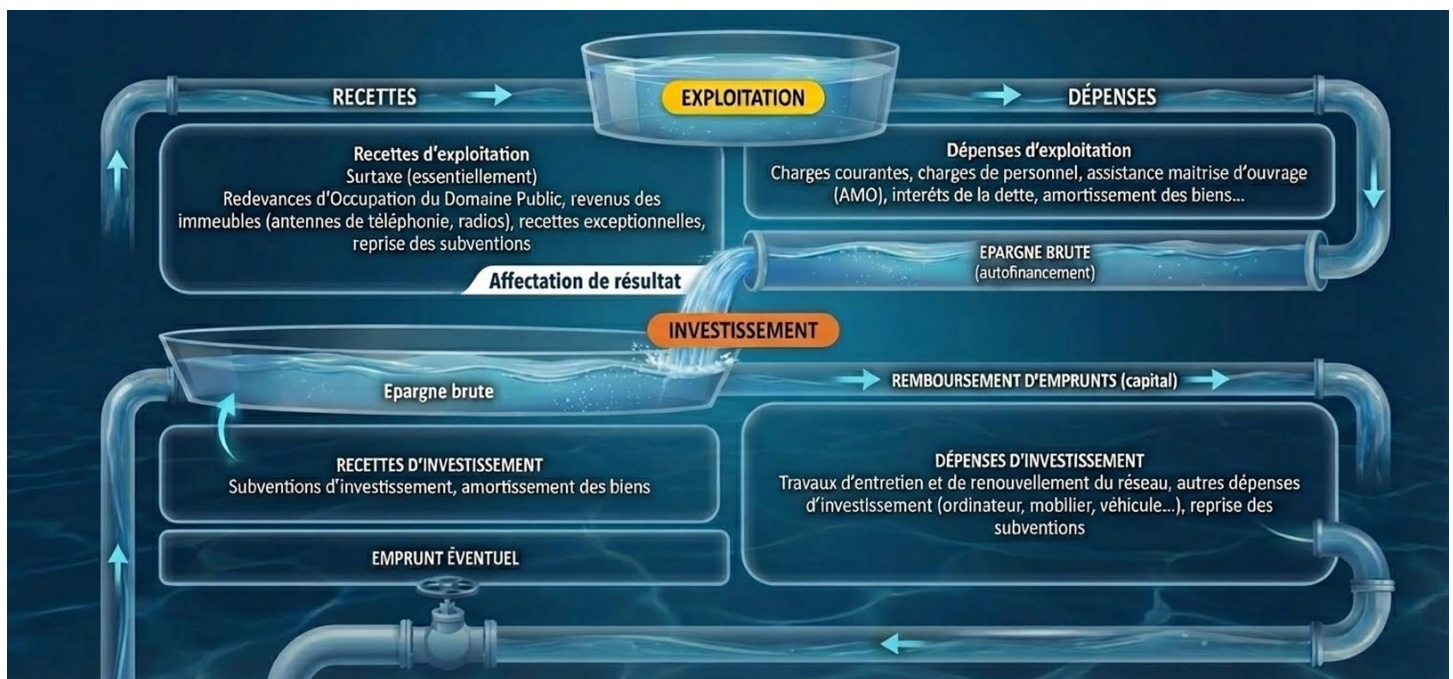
RECETTES

EXPLOITATION

DÉPENSES

Recettes d'exploitation
Surtaxe (essentiellement)
Redevances d'Occupation du Domaine Public, revenus des immeubles (antennes de téléphonie, radios), recettes exceptionnelles, reprise des subventions

Dépenses d'exploitation
Charges courantes, charges de personnel, assistance maitrise d'ouvrage (AMO), interêts de la dette, amortissement des biens...

EPARGNE BRUTE
(autofinancement)

Affectation de résultat

INVESTISSEMENT

Epargne brute

REMBOURSEMENT D'EMPRUNTS (capital)

RECETTES D'INVESTISSEMENT
Subventions d'investissement, amortissement des biens

DÉPENSES D'INVESTISSEMENT
Travaux d'entretien et de renouvellement du réseau, autres dépenses d'investissement (ordinateur, mobilier, véhicule...), reprise des subventions

EMPRUNT ÉVENTUEL